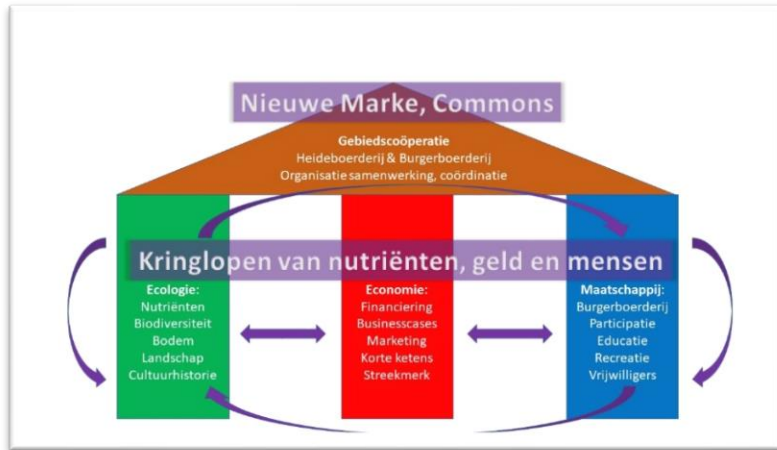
Nieuwe Marke, Commons

Gebiedscoöperatie
Heideboerderij & Burgerboerderij
Organisatie samenwerking, coördinatie

Kringlopen van nutriënten, geld en mensen

Ecologie:
Nutriënten
Biodiversiteit
Bodem
Landschap
Cultuurhistorie

Economie:
Financiering
Businesscases
Marketing
Korte ketens
Streekmerk

Maatschappij:
Burgerboerderij
Participatie
Educatie
Recreatie
Vrijwilligers